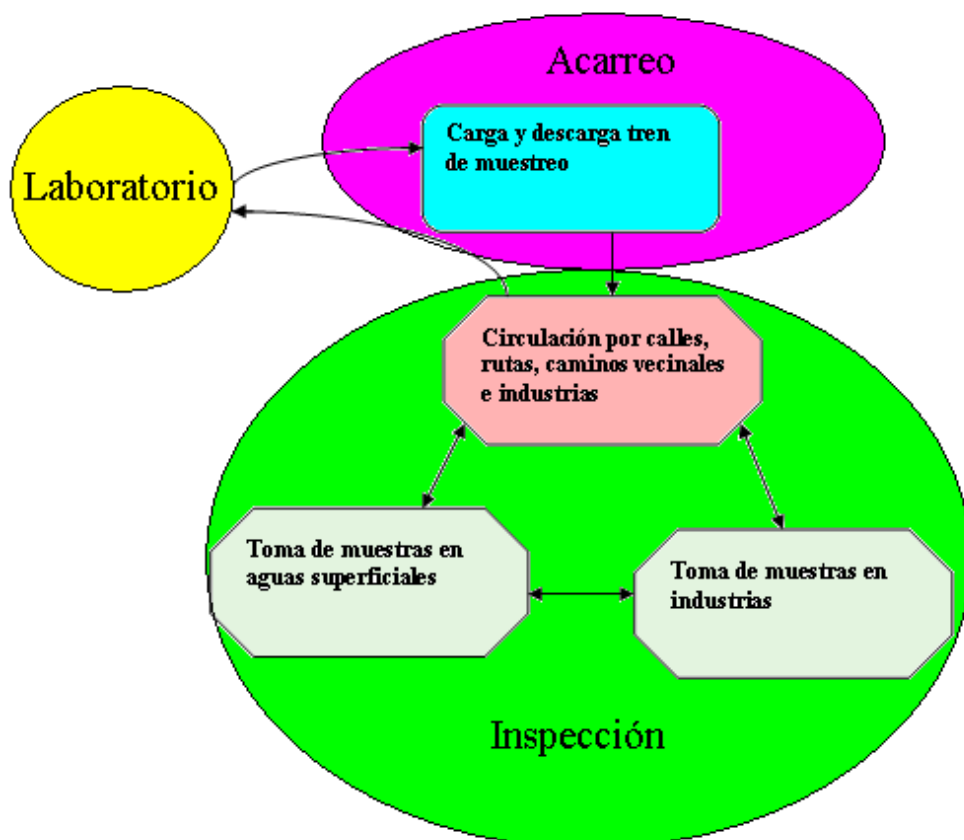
Acarreo

Laboratorio

Carga y descarga tren de muestreo

Circulación por calles, rutas, caminos vecinales e industrias

Toma de muestras en aguas superficiales

Toma de muestras en industrias

Inspección